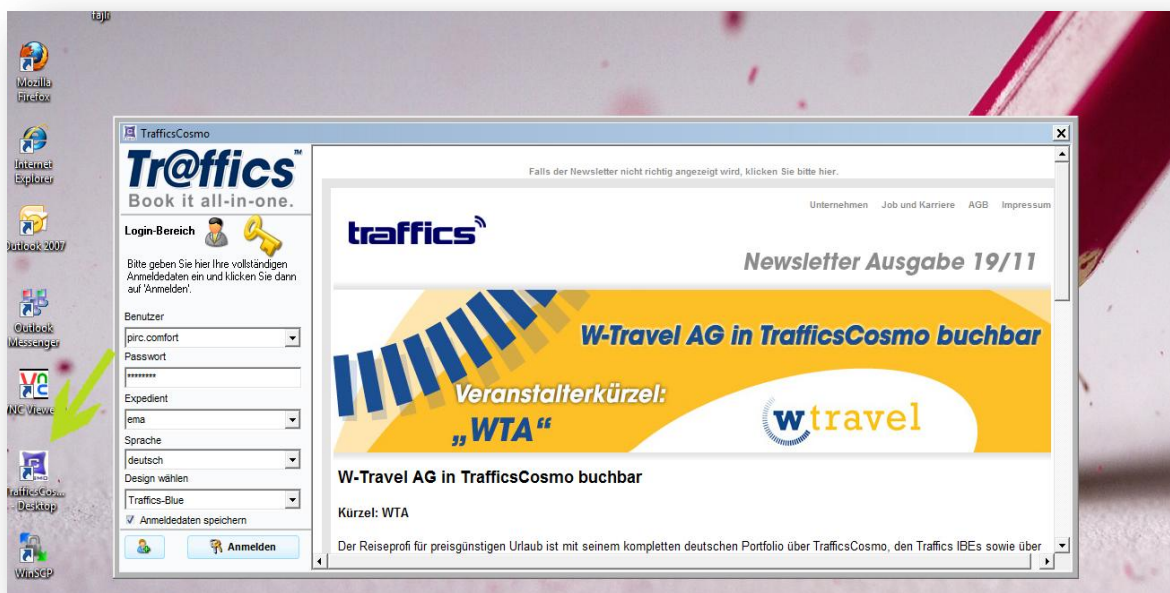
fajli

Mozilla Firefox

Internet Explorer

Outlook 2007

Outlook Messenger

VNC Viewer

TrafficsCos... - Desktop

WinSCP

TrafficsCosmo

Tr@ffics™
Book it all-in-one.

Login-Bereich

Bitte geben Sie hier Ihre vollständigen Anmeldedaten ein und klicken Sie dann auf 'Anmelden'.

Benutzer
pirc.comfort
Passwort
••••••••
Expedient
ema
Sprache
deutsch
Design wählen
Traffics-Blue
Anmeldedaten speichern

Anmelden

Falls der Newsletter nicht richtig angezeigt wird, klicken Sie bitte hier.

Unternehmen Job und Karriere AGB Impressum

traffics

Newsletter Ausgabe 19/11

W-Travel AG in TrafficsCosmo buchbar

Veranstalterkürzel:
„WTA“

wtravel

W-Travel AG in TrafficsCosmo buchbar

Kürzel: WTA

Der Reiseprofi für preisgünstigen Urlaub ist mit seinem kompletten deutschen Portfolio über TrafficsCosmo, den Traffics IBEs sowie über